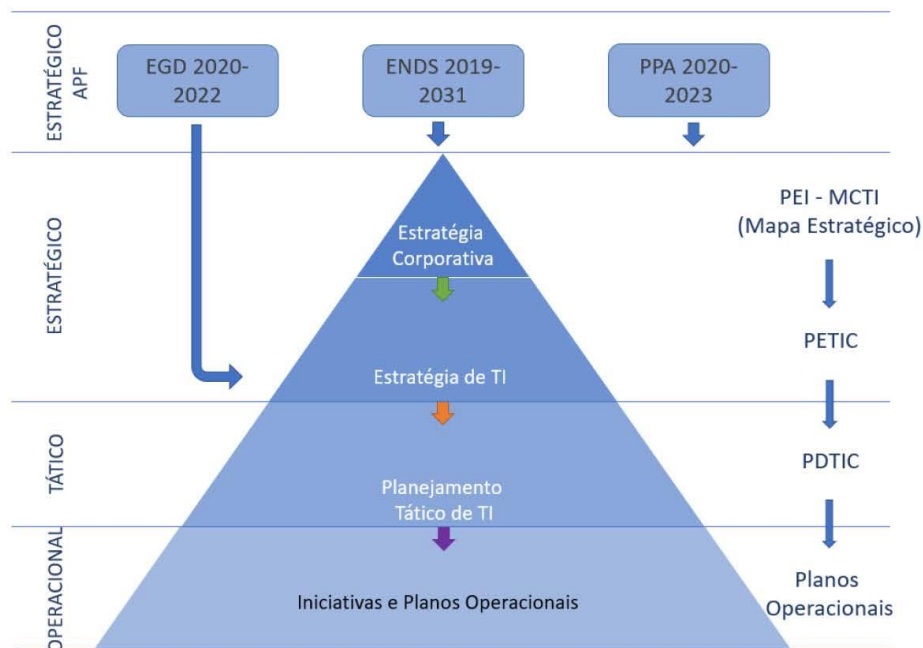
ESTRATÉGICO APF

EGD 2020-2022

ENDS 2019-2031

PPA 2020-2023

ESTRATÉGICO

Estratégia Corporativa

PEI - MCTI (Mapa Estratégico)

Estratégia de TI

PETIC

TÁTICO

Planejamento Tático de TI

PDTIC

OPERACIONAL

Iniciativas e Planos Operacionais

Planos Operacionais